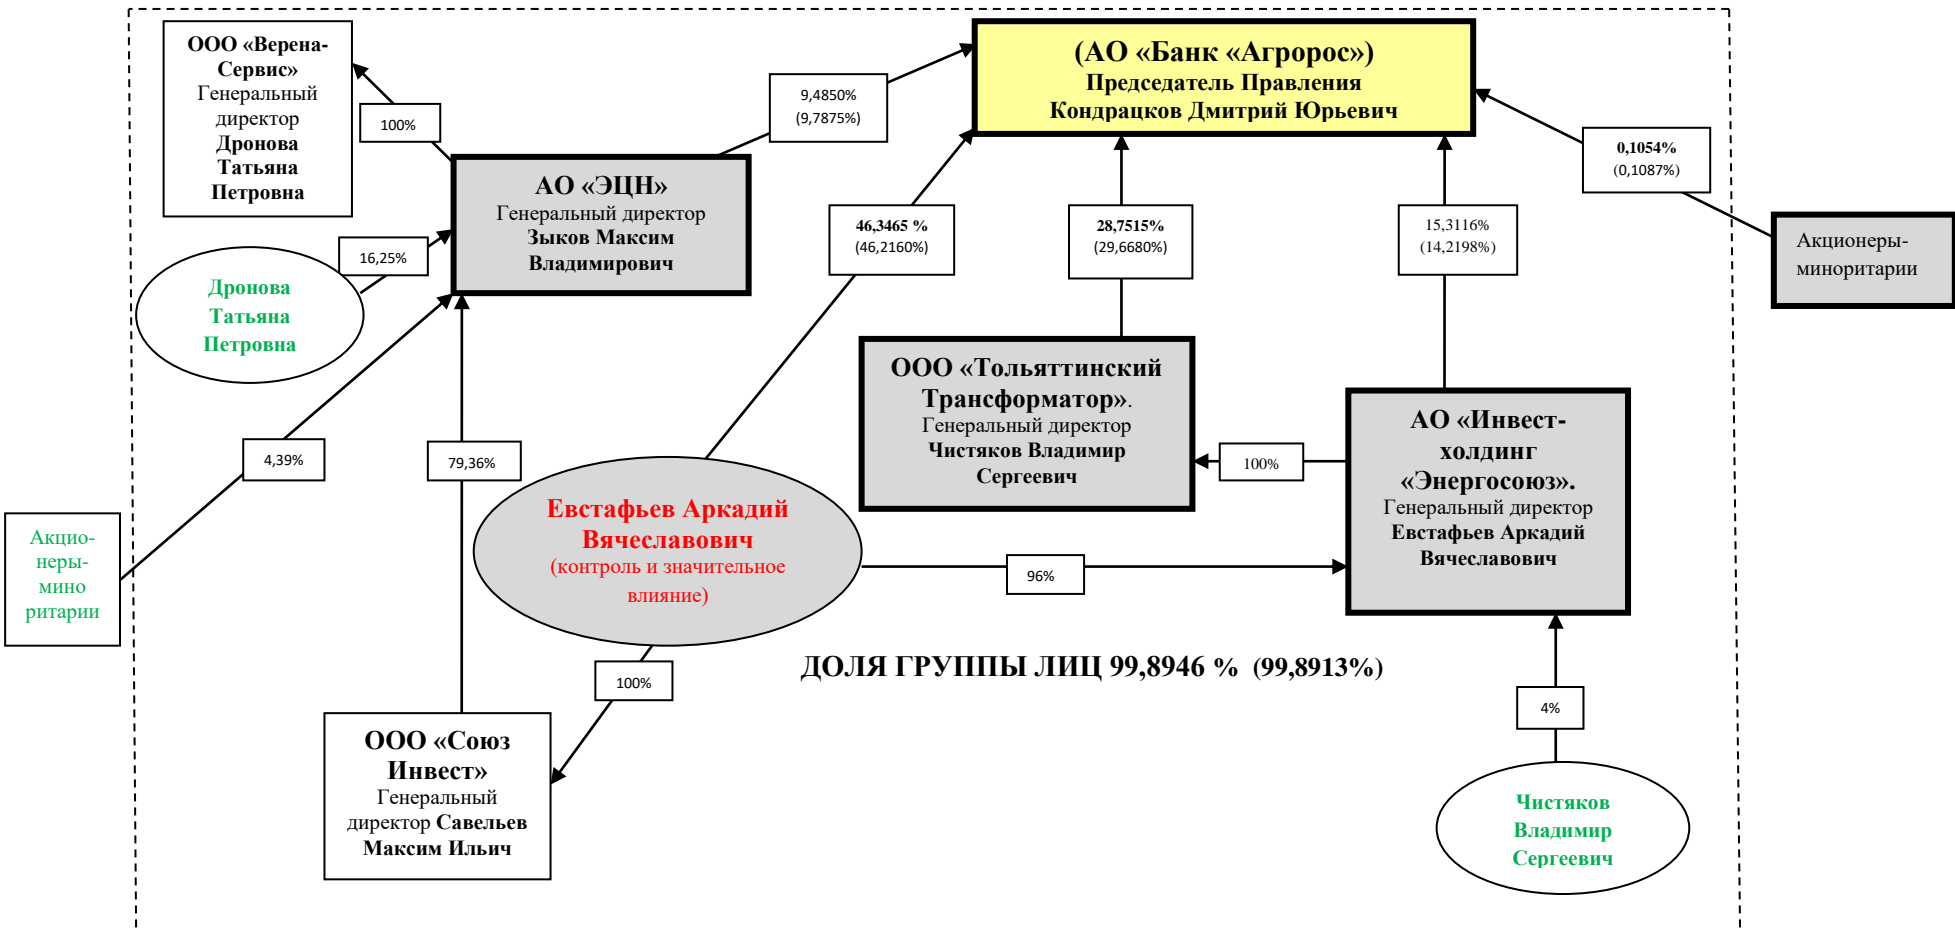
ООО «Верена-Сервис»
Генеральный директор
Дронова Татьяна Петровна

100%

9,4850%
(9,7875%)

(АО «Банк «Агророс»)
Председатель Правления
Кондрацков Дмитрий Юрьевич

0,1054%
(0,1087%)

Акционеры-миноритарии

АО «ЭЦН»
Генеральный директор
Зыков Максим Владимирович

16,25%

Дронова Татьяна Петровна

46,3465 %
(46,2160%)

28,7515%
(29,6680%)

15,3116%
(14,2198%)

ООО «Тольяттинский Трансформатор».
Генеральный директор
Чистяков Владимир Сергеевич

100%

АО «Инвест-холдинг «Энергосоюз».
Генеральный директор
Евстафьев Аркадий Вячеславович

4,39%

79,36%

Акцио-неры-мино ритарии

Евстафьев Аркадий Вячеславович
(контроль и значительное влияние)

96%

100%

ДОЛЯ ГРУППЫ ЛИЦ 99,8946 % (99,8913%)

4%

ООО «Союз Инвест»
Генеральный директор Савельев Максим Ильич

Чистяков Владимир Сергеевич